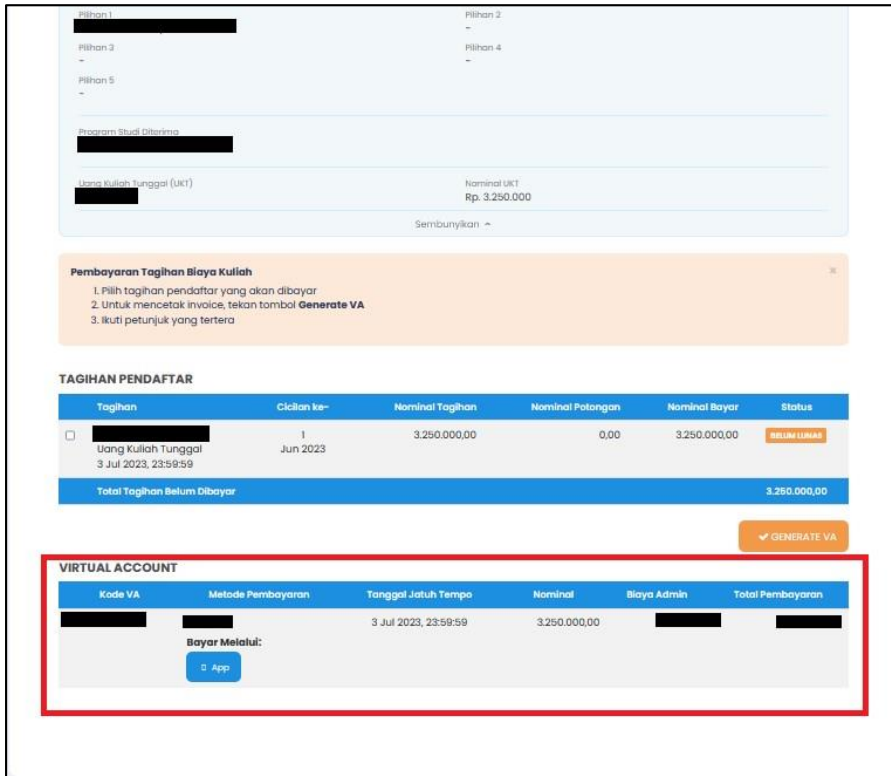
Pilihan 1

Pilihan 2
-

Pilihan 3
-

Pilihan 4
-

Pilihan 5
-

Program Studi Diterima

Uang Kuliah Tunggal (UKT)

Nominal UKT
Rp. 3.250.000

Sembunyikan ^

Pembayaran Tagihan Biaya Kuliah

×

1. Pilih tagihan pendaftar yang akan dibayar
2. Untuk mencetak invoice, tekan tombol **Generate VA**
3. Ikuti petunjuk yang tertera

TAGIHAN PENDAFTAR

| | Tagihan | Cicilan ke- | Nominal Tagihan | Nominal Potongan | Nominal Bayar | Status |
|---|---|---|---|---|---|---|
| ☐ | Uang Kuliah Tunggal 3 Jul 2023, 23:59:59 | 1 Jun 2023 | 3.250.000,00 | 0,00 | 3.250.000,00 | BELUM LUNAS |
| | Total Tagihan Belum Dibayar | | | | | 3.250.000,00 |

✔ GENERATE VA

VIRTUAL ACCOUNT

| Kode VA | Metode Pembayaran | Tanggal Jatuh Tempo | Nominal | Biaya Admin | Total Pembayaran |
|---|---|---|---|---|---|
| | Bayar Melalui: App | 3 Jul 2023, 23:59:59 | 3.250.000,00 | | |